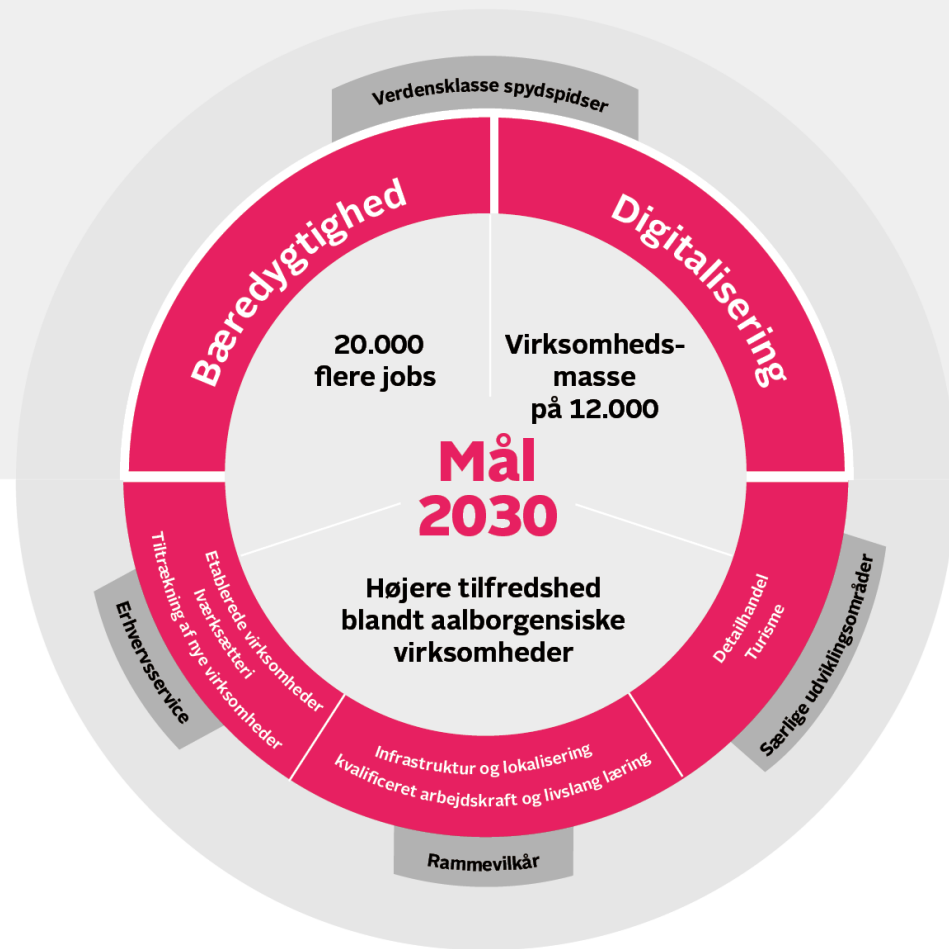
Verdensklasse spydspidser

Bæredygtighed

Digitalisering

20.000 flere jobs

Virksomhedsmasse på 12.000

Mål 2030

Højere tilfredshed blandt aalborgensiske virksomheder

Erhvervsservice

Etablerede virksomheder
Iværksætteri
Tiltrækning af nye virksomheder

Infrastruktur og lokalisering
kvalificeret arbejdskraft og livslang læring

Rammevilkår

Detailhandel
Turisme

Særlige udviklingsområder